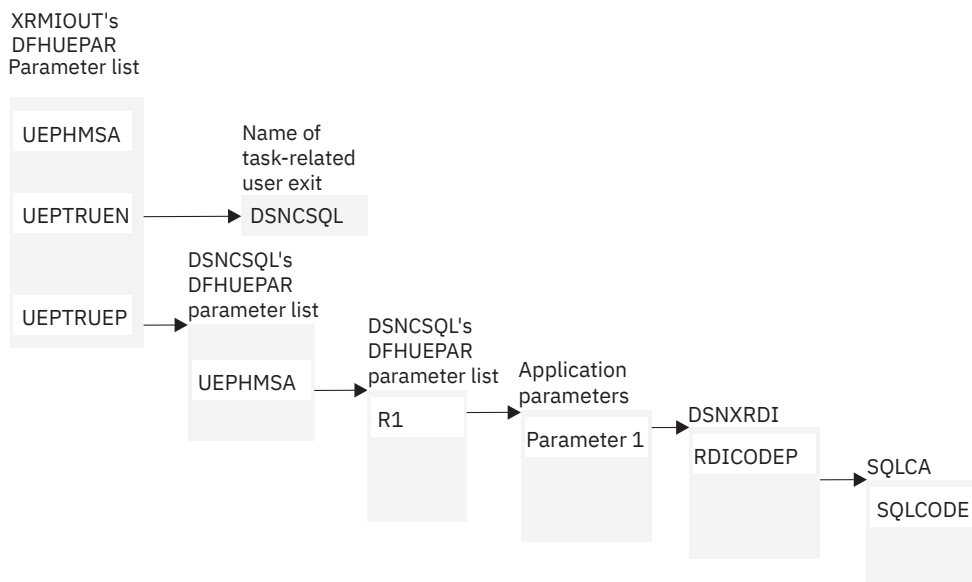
XRMIOUT's
DFHUEPAR
Parameter list

UEPHMSA

Name of
task-related
user exit

UEPTRUEN

DSNCSQL

DSNCSQL's
DFHUEPAR
parameter list

UEPTRUEP

UEPHMSA

DSNCSQL's
DFHUEPAR
parameter list

R1

Application
parameters

Parameter 1

DSNXRDI

RDICODEP

SQLCA

SQLCODE